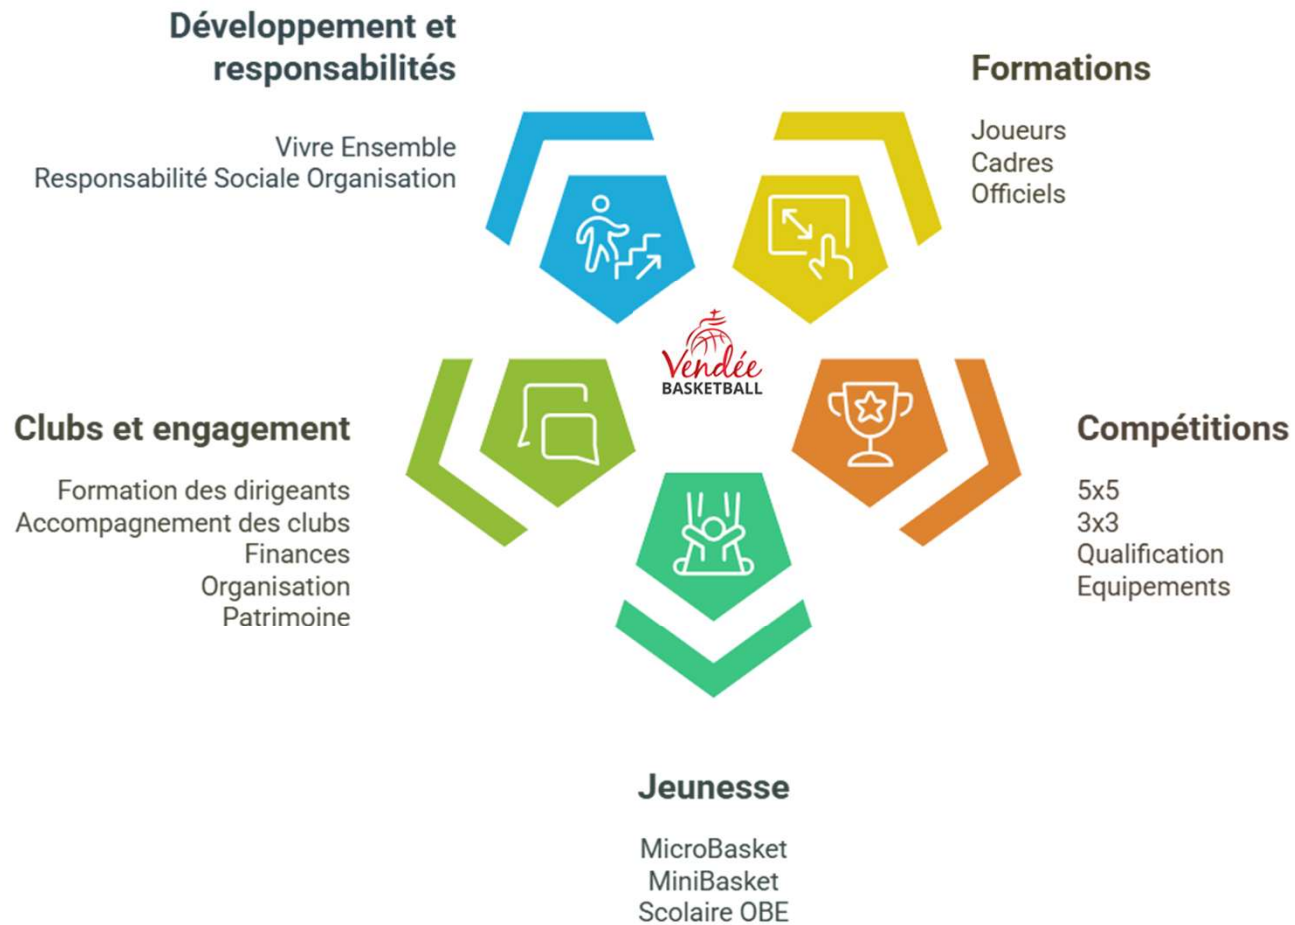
Développement et responsabilités

Vivre Ensemble
Responsabilité Sociale Organisation

Formations

Joueurs
Cadres
Officiels

Vendée BASKETBALL

Clubs et engagement

Formation des dirigeants
Accompagnement des clubs
Finances
Organisation
Patrimoine

Compétitions

5x5
3x3
Qualification
Equipements

Jeunesse

MicroBasket
MiniBasket
Scolaire OBE